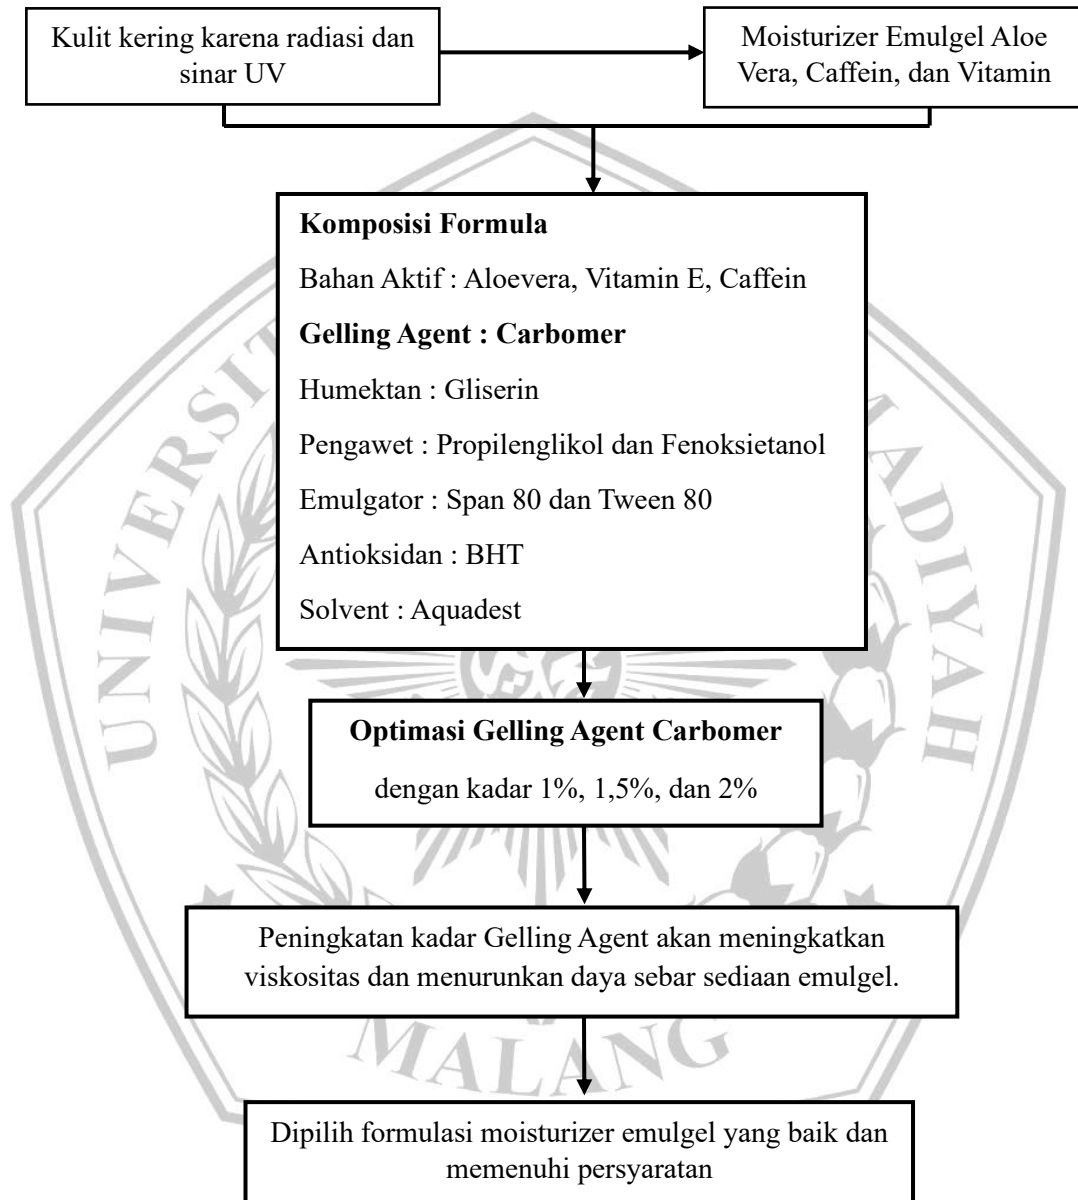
Kulit kering karena radiasi dan sinar UV

Moisturizer Emulgel Aloe Vera, Caffein, dan Vitamin

**Komposisi Formula**

Bahan Aktif : Aloevera, Vitamin E, Caffein

**Gelling Agent : Carbomer**

Humektan : Gliserin

Pengawet : Propilenglikol dan Fenoksietanol

Emulgator : Span 80 dan Tween 80

Antioksidan : BHT

Solvent : Aquadest

**Optimasi Gelling Agent Carbomer**

dengan kadar 1%, 1,5%, dan 2%

Peningkatan kadar Gelling Agent akan meningkatkan viskositas dan menurunkan daya sebar sediaan emulgel.

Dipilih formulasi moisturizer emulgel yang baik dan memenuhi persyaratan

MALANG